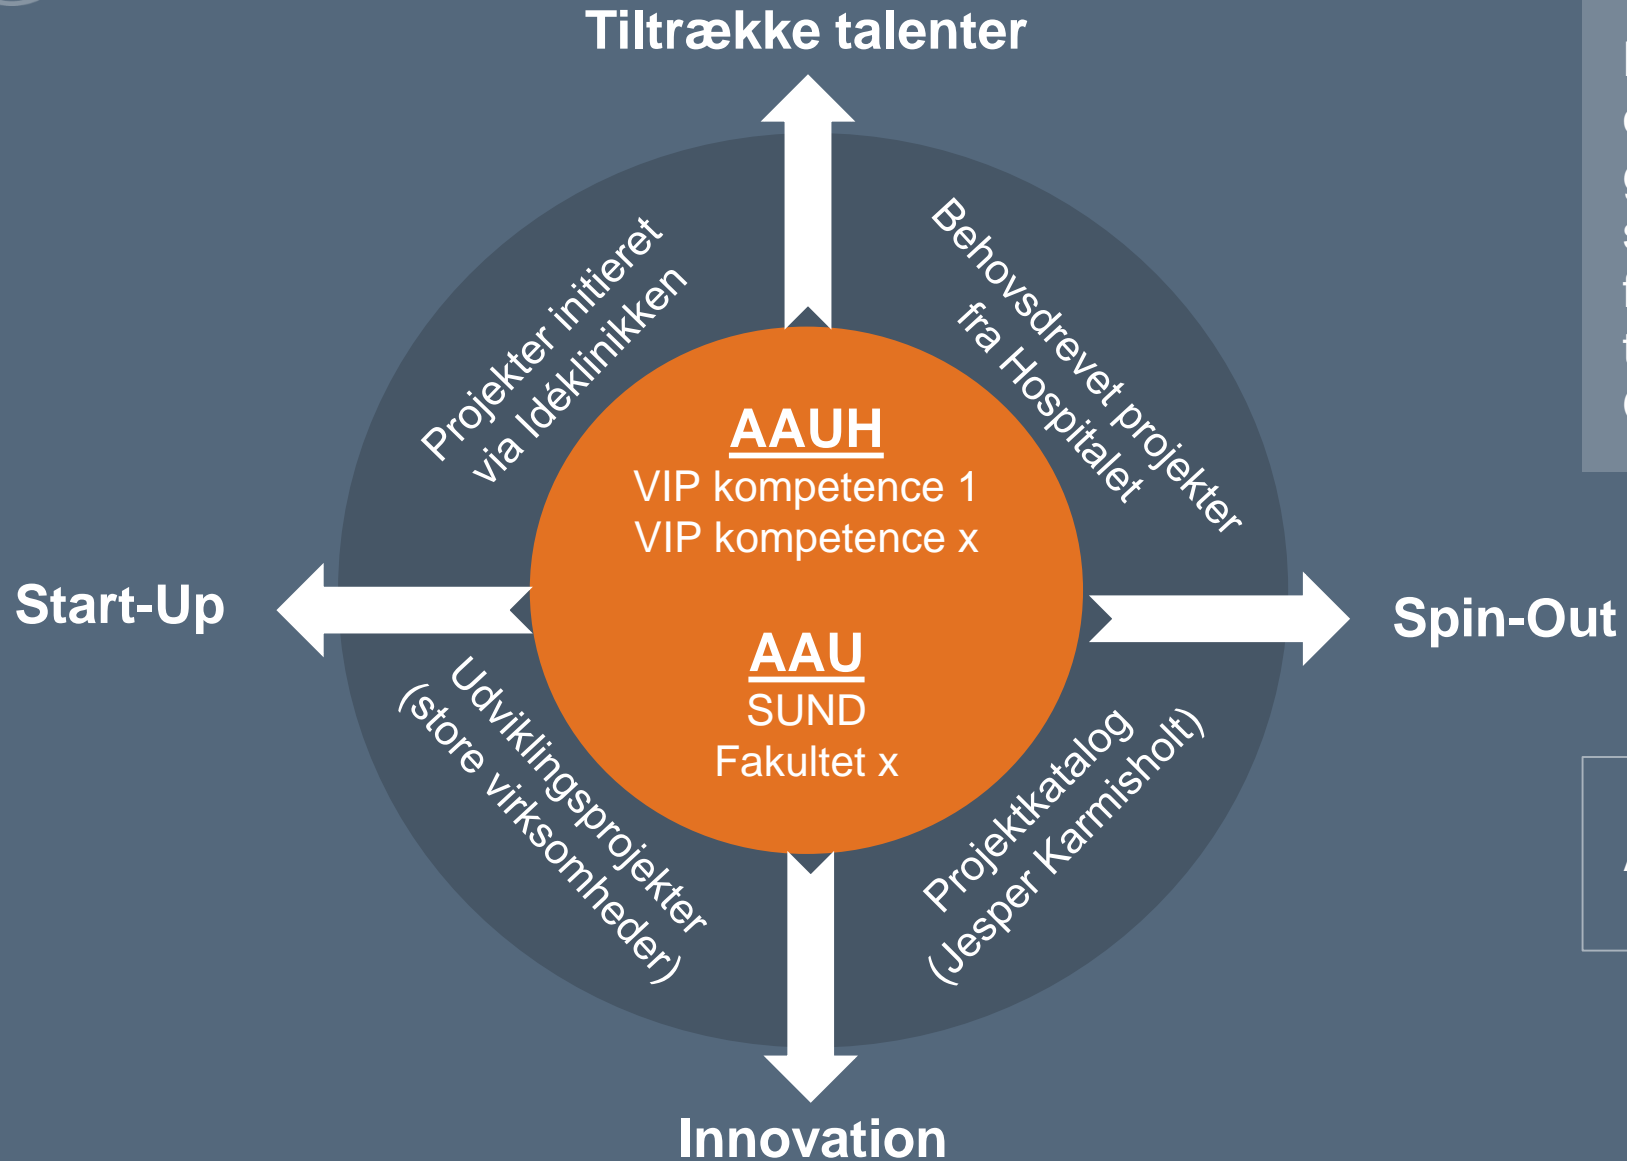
Tiltrække talenter

Projekter initieret via Idéklinikken

Behovsdrevet projekter fra Hospitalet

AAUH
VIP kompetence 1
VIP kompetence x

AAU
SUND
Fakultet x

Start-Up

Spin-Out

Udviklingsprojekter (store virksomheder)

Projektkatalog (Jesper Karmisholt)

Innovation